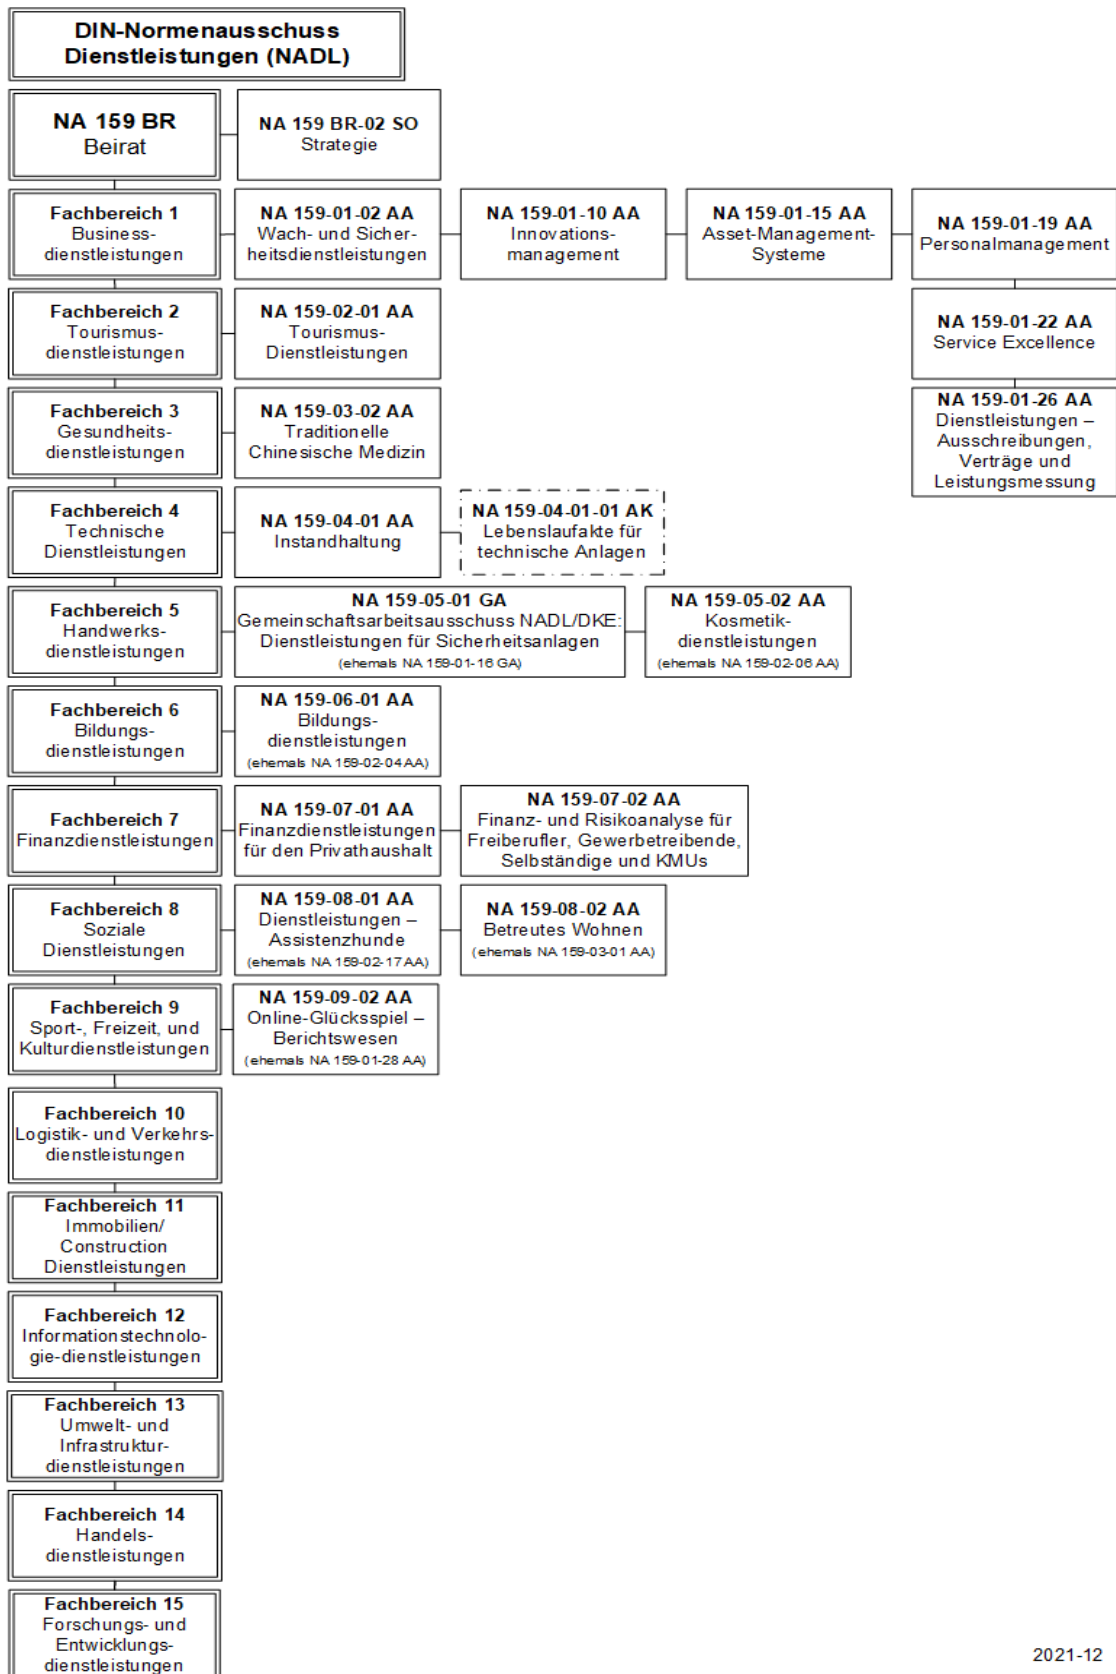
DIN-Normenausschuss Dienstleistungen (NADL)

NA 159 BR
Beirat

NA 159 BR-02 SO
Strategie

Fachbereich 1
Businessdienstleistungen

NA 159-01-02 AA
Wach- und Sicherheitsdienstleistungen

NA 159-01-10 AA
Innovationsmanagement

NA 159-01-15 AA
Asset-Management-Systeme

NA 159-01-19 AA
Personalmanagement

NA 159-01-22 AA
Service Excellence

NA 159-01-26 AA
Dienstleistungen – Ausschreibungen, Verträge und Leistungsmessung

Fachbereich 2
Tourismusdienstleistungen

NA 159-02-01 AA
Tourismus-Dienstleistungen

Fachbereich 3
Gesundheitsdienstleistungen

NA 159-03-02 AA
Traditionelle Chinesische Medizin

Fachbereich 4
Technische Dienstleistungen

NA 159-04-01 AA
Instandhaltung

NA 159-04-01-01 AK
Lebenslaufakte für technische Anlagen

Fachbereich 5
Handwerksdienstleistungen

NA 159-05-01 GA
Gemeinschaftsarbeitsausschuss NADL/DKE: Dienstleistungen für Sicherheitsanlagen
(ehemals NA 159-01-16 GA)

NA 159-05-02 AA
Kosmetikdienstleistungen
(ehemals NA 159-02-06 AA)

Fachbereich 6
Bildungsdienstleistungen

NA 159-06-01 AA
Bildungsdienstleistungen
(ehemals NA 159-02-04 AA)

Fachbereich 7
Finanzdienstleistungen

NA 159-07-01 AA
Finanzdienstleistungen für den Privathaushalt

NA 159-07-02 AA
Finanz- und Risikoanalyse für Freiberufler, Gewerbetreibende, Selbständige und KMUs

Fachbereich 8
Soziale Dienstleistungen

NA 159-08-01 AA
Dienstleistungen – Assistenzhunde
(ehemals NA 159-02-17 AA)

NA 159-08-02 AA
Betreutes Wohnen
(ehemals NA 159-03-01 AA)

Fachbereich 9
Sport-, Freizeit, und Kulturdienstleistungen

NA 159-09-02 AA
Online-Glücksspiel – Berichtswesen
(ehemals NA 159-01-28 AA)

Fachbereich 10
Logistik- und Verkehrsdienstleistungen

Fachbereich 11
Immobilien/ Construction Dienstleistungen

Fachbereich 12
Informationstechnologie-dienstleistungen

Fachbereich 13
Umwelt- und Infrastrukturdienstleistungen

Fachbereich 14
Handelsdienstleistungen

Fachbereich 15
Forschungs- und Entwicklungsdienstleistungen

2021-12